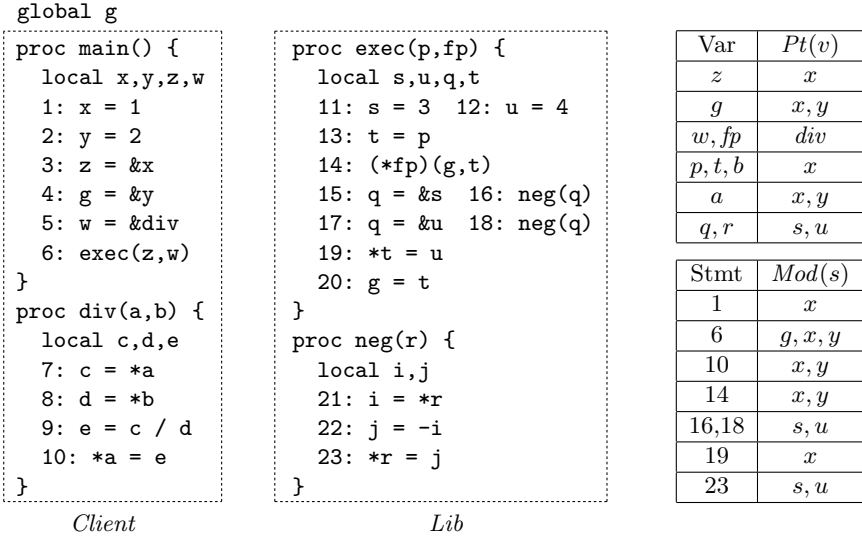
global g

proc main() {
  local x,y,z,w
  1: x = 1
  2: y = 2
  3: z = &x
  4: g = &y
  5: w = &div
  6: exec(z,w)
}
proc div(a,b) {
  local c,d,e
  7: c = *a
  8: d = *b
  9: e = c / d
  10: *a = e
}

*Client*

proc exec(p,fp) {
  local s,u,q,t
  11: s = 3  12: u = 4
  13: t = p
  14: (*fp)(g,t)
  15: q = &s  16: neg(q)
  17: q = &u  18: neg(q)
  19: *t = u
  20: g = t
}
proc neg(r) {
  local i,j
  21: i = *r
  22: j = -i
  23: *r = j
}

*Lib*

| Var | $Pt(v)$ |
|---|---|
| $z$ | $x$ |
| $g$ | $x, y$ |
| $w, fp$ | $div$ |
| $p, t, b$ | $x$ |
| $a$ | $x, y$ |
| $q, r$ | $s, u$ |

| Stmt | $Mod(s)$ |
|---|---|
| 1 | $x$ |
| 6 | $g, x, y$ |
| 10 | $x, y$ |
| 14 | $x, y$ |
| 16,18 | $s, u$ |
| 19 | $x$ |
| 23 | $s, u$ |